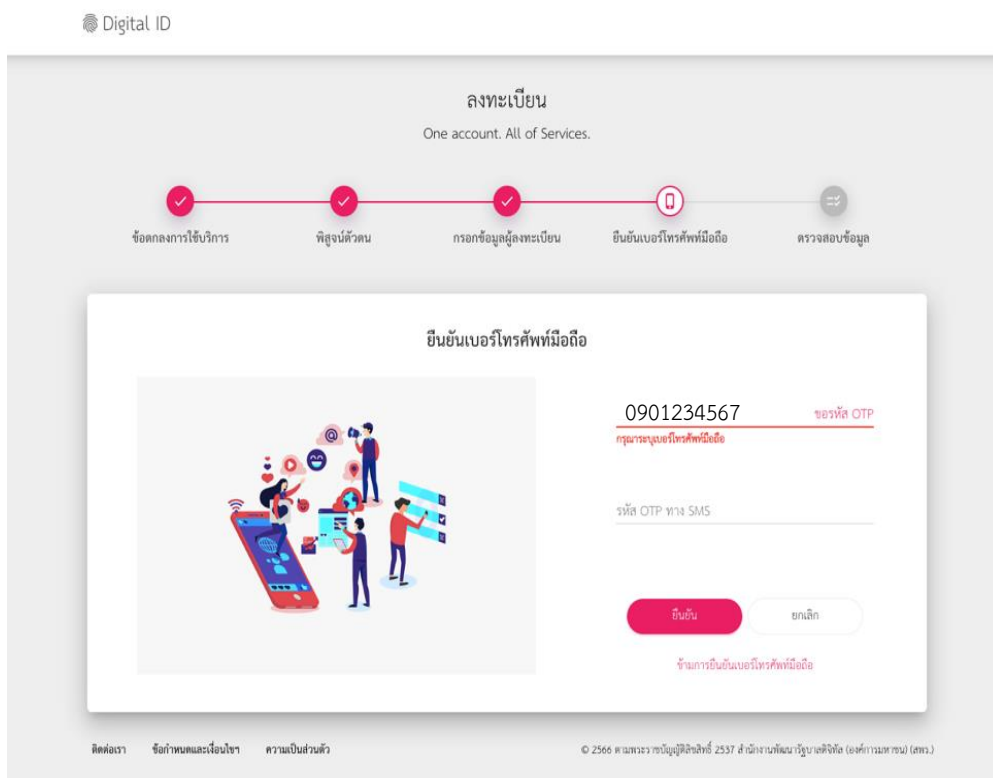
Digital ID

ลงทะเบียน

One account. All of Services.

ข้อตกลงการใช้บริการ

พิสูจน์ตัวตน

กรอกข้อมูลผู้ลงทะเบียน

ยืนยันเบอร์โทรศัพท์มือถือ

ตรวจสอบข้อมูล

ยืนยันเบอร์โทรศัพท์มือถือ

0901234567

ขอรหัส OTP

กรุณาระบุเบอร์โทรศัพท์มือถือ

รหัส OTP ทาง SMS

ยืนยัน

ยกเลิก

ข้ามการยืนยันเบอร์โทรศัพท์มือถือ

ติดต่อเรา

ข้อกำหนดและเงื่อนไข

ความเป็นส่วนตัว

© 2566 ตามพระราชบัญญัติลิขสิทธิ์ 2537 สำนักงานพัฒนารัฐบาลดิจิทัล (องค์การมหาชน) (สพร.)